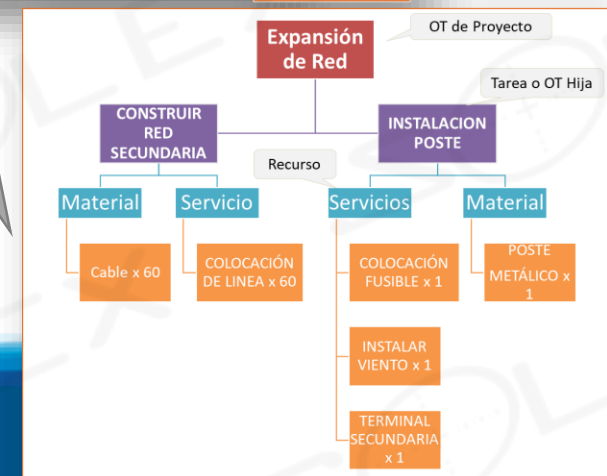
Expansión de Red

OT de Proyecto

Tarea o OT Hija

CONSTRUIR RED SECUNDARIA

INSTALACION POSTE

Recurso

Material

Servicio

Servicios

Material

Cable x 60

COLOCACIÓN DE LINEA x 60

COLOCACIÓN FUSIBLE x 1

POSTE METÁLICO x 1

INSTALAR VIENTO x 1

TERMINAL SECUNDARIA x 1